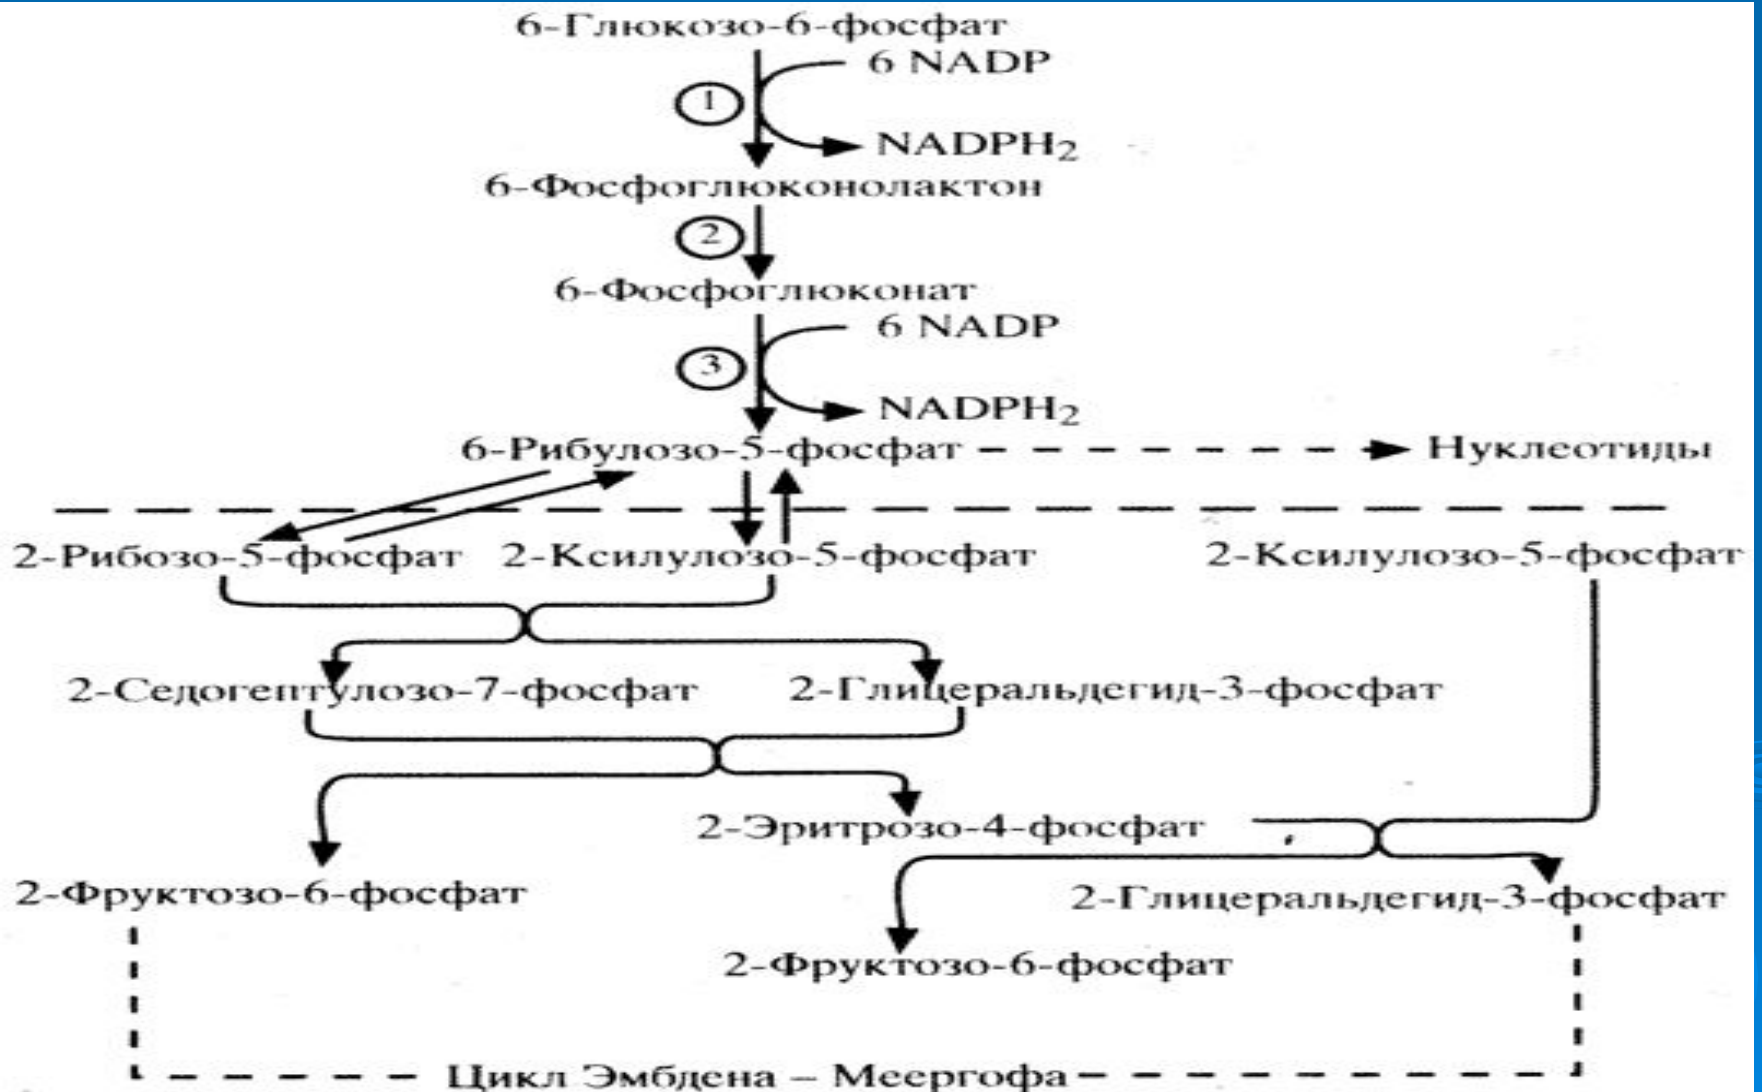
6-Глюкозо-6-фосфат

1

6 NADP

$NADPH_2$

6-Фосфоглюконолактон

2

6-Фосфоглюконат

3

6 NADP

$NADPH_2$

6-Рибулозо-5-фосфат

Нуклеотиды

2-Рибозо-5-фосфат

2-Ксилулозо-5-фосфат

2-Ксилулозо-5-фосфат

2-Седогептулозо-7-фосфат

2-Глицеральдегид-3-фосфат

2-Эритрозо-4-фосфат

2-Фруктозо-6-фосфат

2-Глицеральдегид-3-фосфат

2-Фруктозо-6-фосфат

Цикл Эмбдена – Меергофа